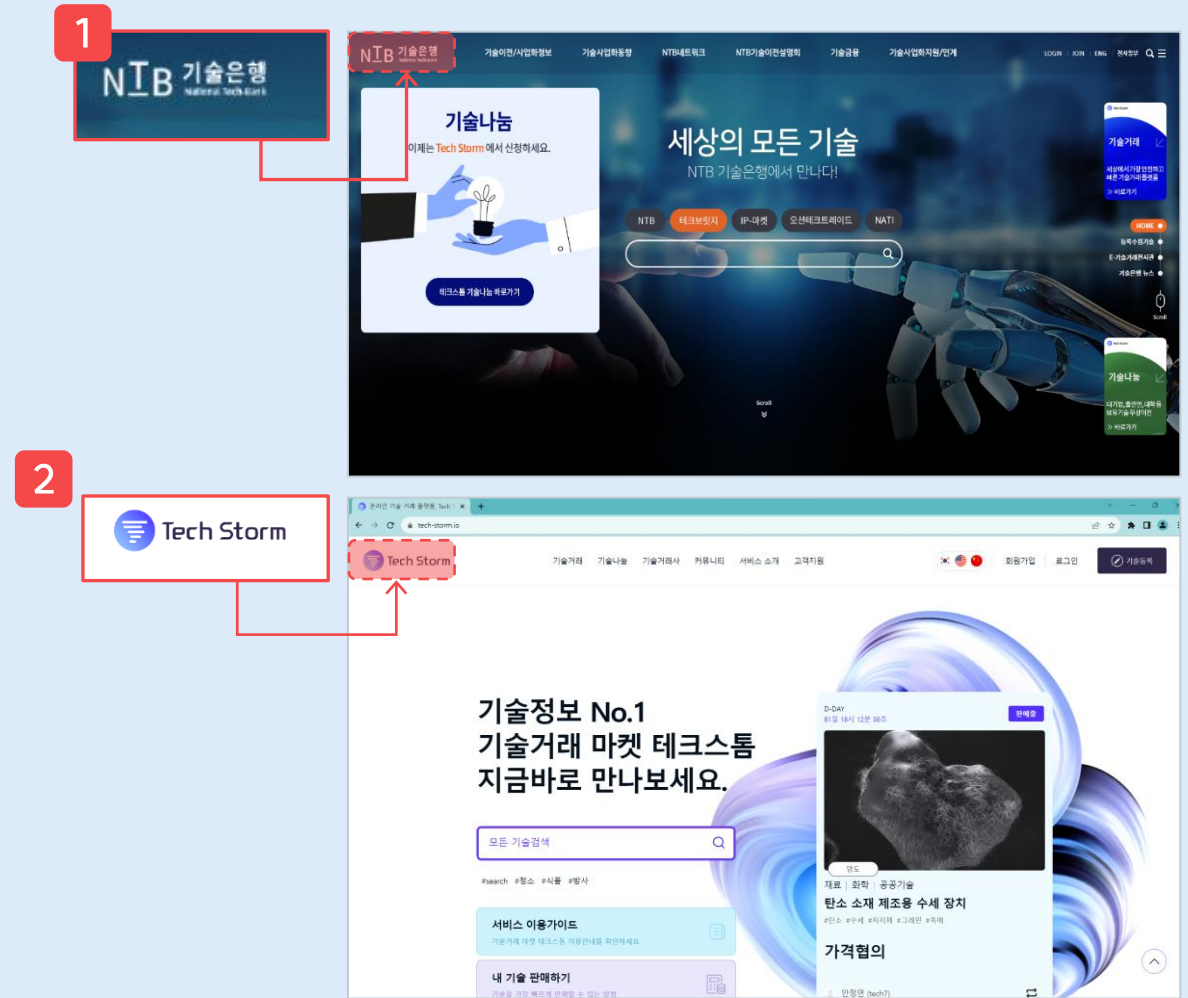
1

NTB 기술은행
National Tech Bank

NTB 기술은행

기술이전/사업화정보 기술사업화동향 NTB네트워크 NTB기술이전설명회 기술금융 기술사업화지원/연계

LOGIN JOIN ENG 전체정보

기술나눔
이제는 Tech Storm 에서 신청하세요.

테크스톰 기술나눔 바로가기

세상의 모든 기술
NTB 기술은행에서 만나다!

NTB 테크브릿지 IP-마켓 오션테크트레이드 NATI

기술거래
세상에서 가장 안전하고 빠른 기술거래 플랫폼
>> 바로가기

HOME
등록수요기술
E-기술거래전시관
기술은행 뉴스

Scroll

기술나눔
대기업, 출연연, 대학 등 보유기술 무상이전
>> 바로가기

Scroll

2

Tech Storm

온라인 기술 거래 플랫폼, Tech
tech-storm.io

Tech Storm

기술거래 기술나눔 기술거래사 커뮤니티 서비스 소개 고객지원

회원가입 로그인 기술등록

기술정보 No.1
기술거래 마켓 테크스톰
지금바로 만나보세요.

모든 기술검색

#search #청소 #식품 #방사

서비스 이용가이드
기술거래 마켓 테크스톰 이용안내를 확인하세요.

내 기술 판매하기
기술을 가장 빠르게 판매할 수 있는 방법

D-DAY
81일 18시 12분 36초
판매중

양도
재료 | 화학 | 공공기술
탄소 소재 제조용 수세 장치
#탄소 #수세 #지지체 #그래핀 #촉매

가격협의

안형연 (tech7)